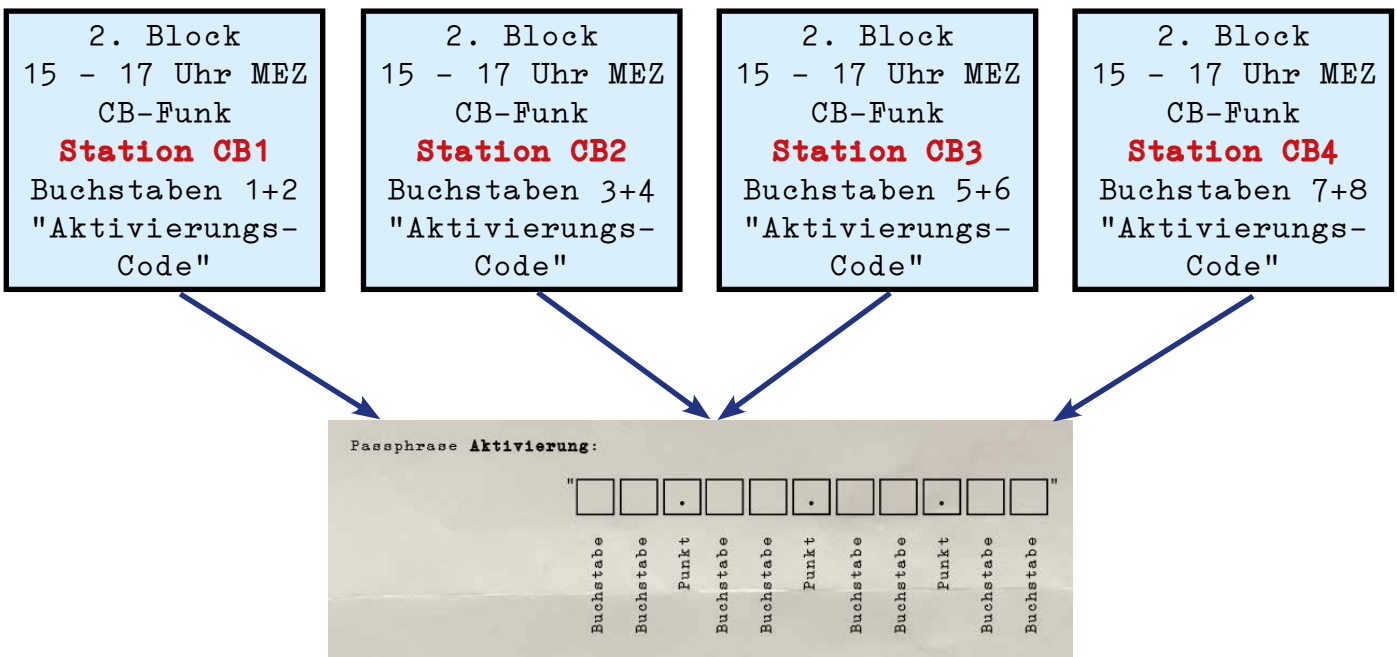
2. Block
15 - 17 Uhr MEZ
CB-Funk
Station CB1
Buchstaben 1+2
"Aktivierungs-Code"

2. Block
15 - 17 Uhr MEZ
CB-Funk
Station CB2
Buchstaben 3+4
"Aktivierungs-Code"

2. Block
15 - 17 Uhr MEZ
CB-Funk
Station CB3
Buchstaben 5+6
"Aktivierungs-Code"

2. Block
15 - 17 Uhr MEZ
CB-Funk
Station CB4
Buchstaben 7+8
"Aktivierungs-Code"

Passphrase **Aktivierung**:

"[ ][ ][.][ ][ ][.][ ][ ][.][ ][ ]"

Buchstabe Buchstabe Punkt Buchstabe Buchstabe Punkt Buchstabe Buchstabe Punkt Buchstabe Buchstabe